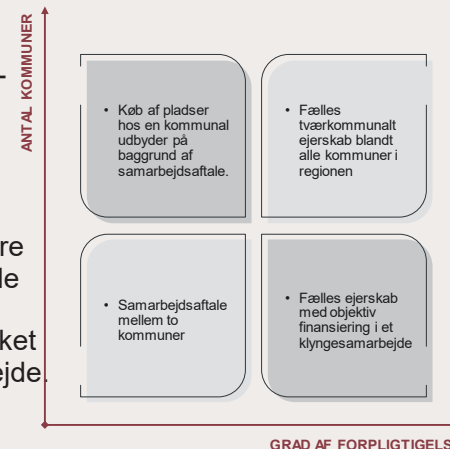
ANTAL KOMMUNER

-

re
le

ket
ejde.

• Køb af pladser hos en kommunal udbyder på baggrund af samarbejdsaftale.

• Fælles tværkommunalt ejerskab blandt alle kommuner i regionen

• Samarbejdsaftale mellem to kommuner

• Fælles ejerskab med objektiv finansiering i et klyngesamarbejde

GRAD AF FORPLIGTIGELS